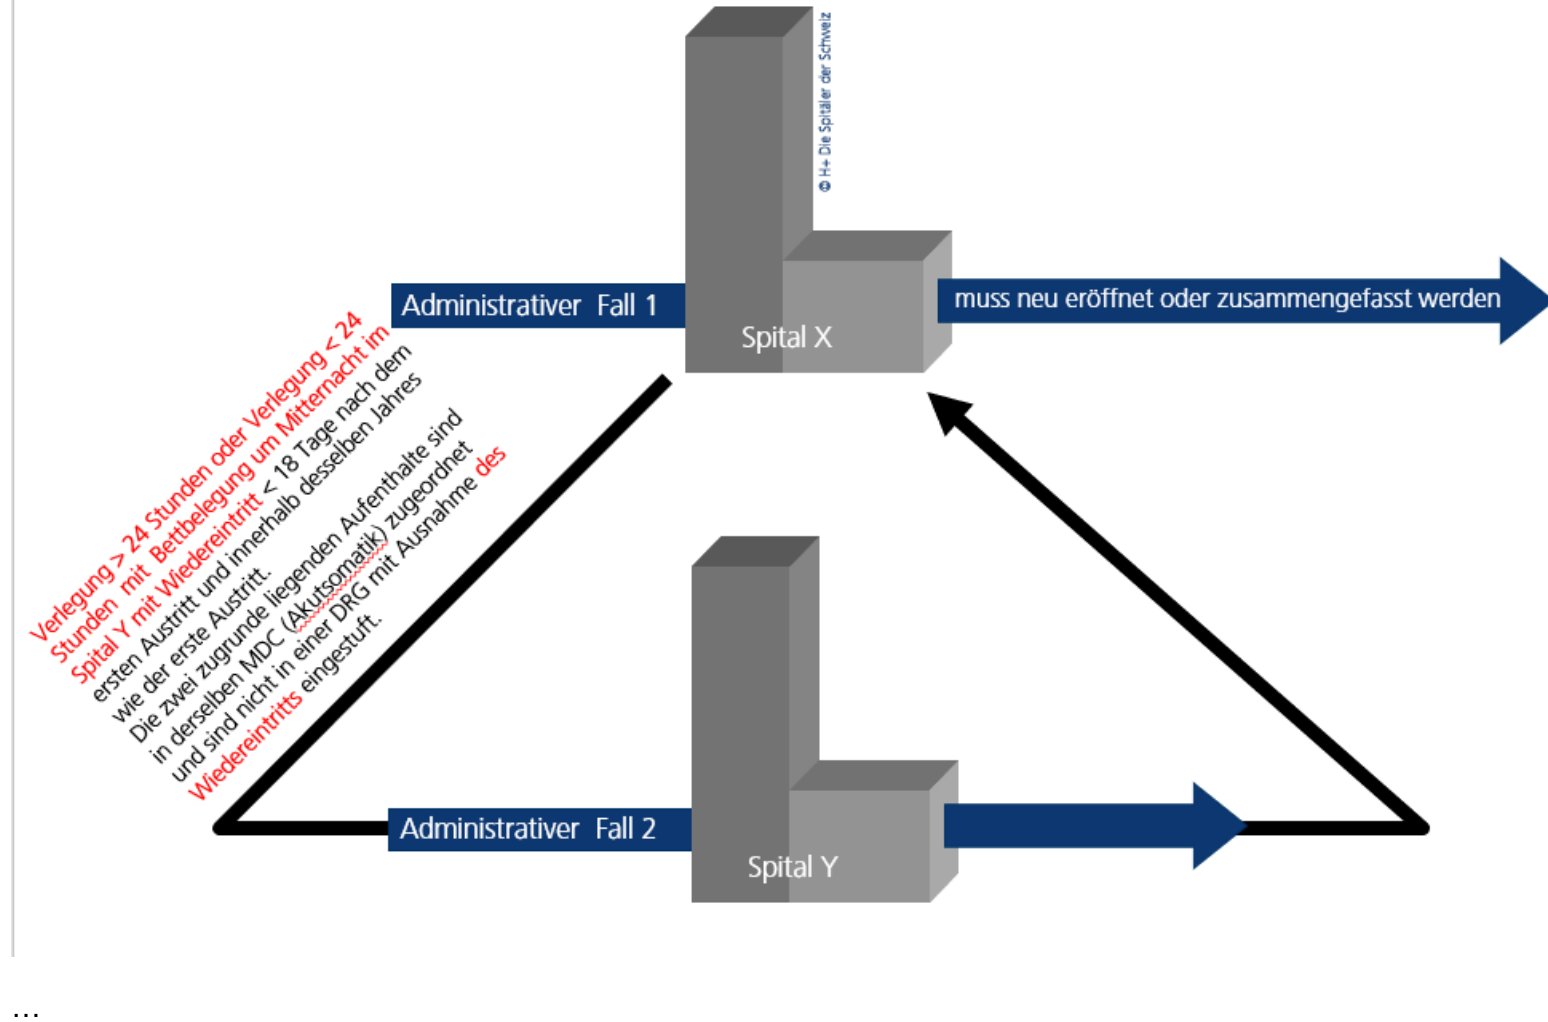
© H+ Die Spitäler der Schweiz

Administrativer Fall 1

Spital X

muss neu eröffnet oder zusammengefasst werden

Verlegung > 24 Stunden oder Verlegung < 24 Stunden mit Bettbelegung um Mitternacht im Spital Y mit Wiedereintritt < 18 Tage nach dem ersten Austritt und innerhalb desselben Jahres wie der erste Austritt.
Die zwei zugrunde liegenden Aufenthalte sind in derselben MDC (Akutsomatik) zugeordnet und sind nicht in einer DRG mit Ausnahme des Wiedereintritts eingestuft.

Administrativer Fall 2

Spital Y

...